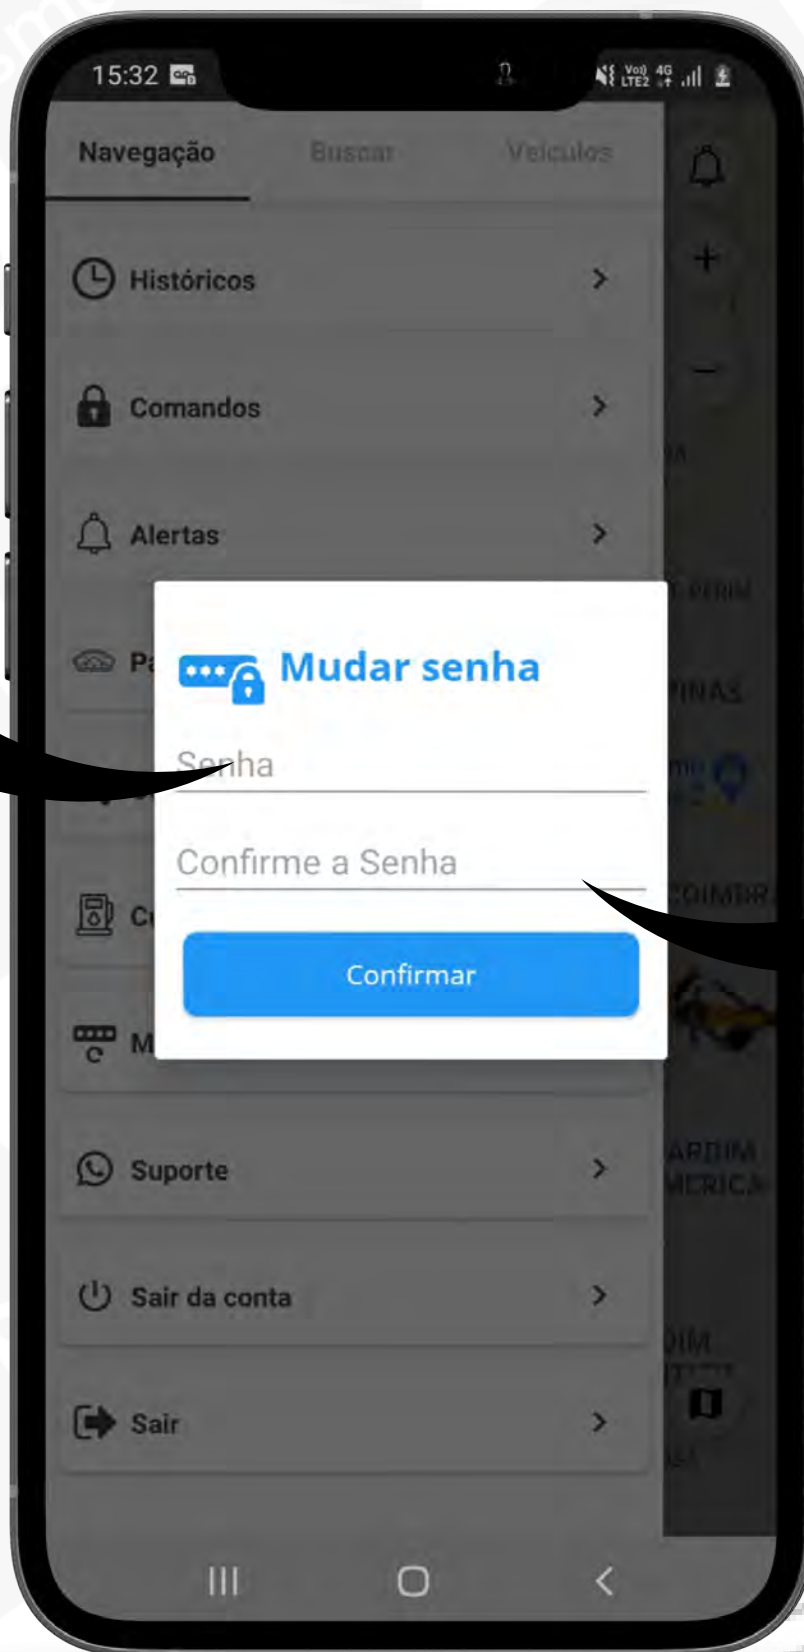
15:32

Navegação Buscar Veículos

Históricos >

Comandos >

Alertas >

Pa

C

M

Suporte >

Sair da conta >

Sair >

Mudar senha

Senha

Confirme a Senha

Confirmar

PERIM

PINAS

COIMBR

JARDIM AMERICA

DIM